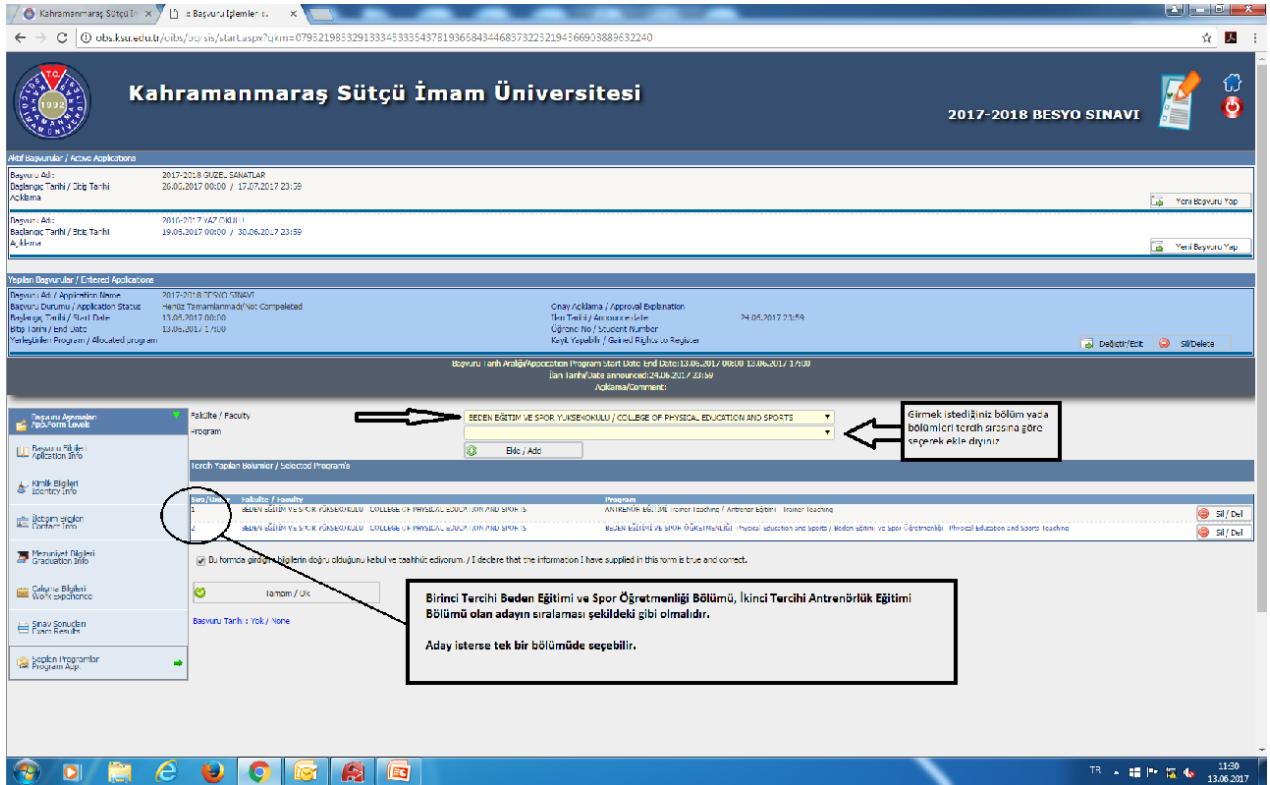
Kahramanmaraş Sütçü İm ×
:: Başvuru İşlemler :: ×

obs.ksu.edu.tr/oibs/ogrsis/start.aspx?gkm=0793219833291333453335437819365843446837322321943669038896332240

Kahramanmaraş Sütçü İmam Üniversitesi

2017-2018 BESYO SINAVI

Aktif Başvurular / Active Applications

Başvuru Adı: 2017-2018 GÜZEL SANATLAR
Başlangıç Tarihi / Bitiş Tarihi 26.06.2017 00:00 / 17.07.2017 23:59
Açıklama

Yeni Başvuru Yap

Başvuru Adı: 2016-2017 YAZ OKULU
Başlangıç Tarihi / Bitiş Tarihi 19.06.2017 00:00 / 30.06.2017 23:59
Açıklama

Yeni Başvuru Yap

Yapılan Başvurular / Entered Applications

Başvuru Adı / Application Name 2017-2018 BESYO SINAVI
Başvuru Durumu / Application Status Henüz Tamamlanmadı/Not Completed
Başlangıç Tarihi / Start Date 13.06.2017 00:00
Bitiş Tarihi / End Date 13.06.2017 17:00
Yerleştirilen Program / Allocated program

Onay Açıklama / Approval Explanation
İlan Tarihi / Announce date 24.06.2017 23:59
Öğrenci No / Student Number
Kayıt Yapabilir / Gained Rights to Register

Değiştir/Edit
Sil/Delete

Başvuru Tarih Aralığı/Application Program Start Date-End Date:13.06.2017 00:00-13.06.2017 17:00
İlan Tarihi/Date announced:24.06.2017 23:59
Açıklama/Comment:

Başvuru Aşamaları App.Form Levels

Başvuru Bilgileri Application Info

Kimlik Bilgileri Identity Info

İletişim Bilgileri Contact Info

Mezuniyet Bilgileri Graduation Info

Çalışma Bilgileri Work experience

Sınav Sonuçları Exam Results

Seçilen Programlar Program App.

Fakülte / Faculty
Program

BEDEN EĞİTİM VE SPOR YÜKSEKOKULU / COLLEGE OF PHYSICAL EDUCATION AND SPORTS

Ekle / Add

Girmek istediğiniz bölüm yada bölümleri tercih sırasına göre seçerek ekle diyiniz

Tercih Yapılan Bölümler / Selected Programs

| Sıra/Order | Fakülte / Faculty | Program | |
|---|---|---|---|
| 1 | BEDEN EĞİTİM VE SPOR YÜKSEKOKULU / COLLEGE OF PHYSICAL EDUCATION AND SPORTS | ANTRENÖR EĞİTİMİ Trainer Teaching / Antrenör Eğitimi Trainer Teaching | Sil / Del |
| 2 | BEDEN EĞİTİM VE SPOR YÜKSEKOKULU / COLLEGE OF PHYSICAL EDUCATION AND SPORTS | BEDEN EĞİTİMİ VE SPOR ÖĞRETMENLİĞİ Physical Education and Sports / Beden Eğitimi ve Spor Öğretmenliği Physical Education and Sports Teaching | Sil / Del |

Bu formda girdiğim bilgilerin doğru olduğunu kabul ve taahhüt ediyorum. / I declare that the information I have supplied in this form is true and correct.

Tamam / Ok

Başvuru Tarihi : Yok / None

Birinci Tercihi Beden Eğitimi ve Spor Öğretmenliği Bölümü, İkinci Tercihi Antrenörlük Eğitimi Bölümü olan adayın sıralaması şekildeki gibi olmalıdır.

Aday isterse tek bir bölümde seçebilir.

TR 11:30 13.06.2017